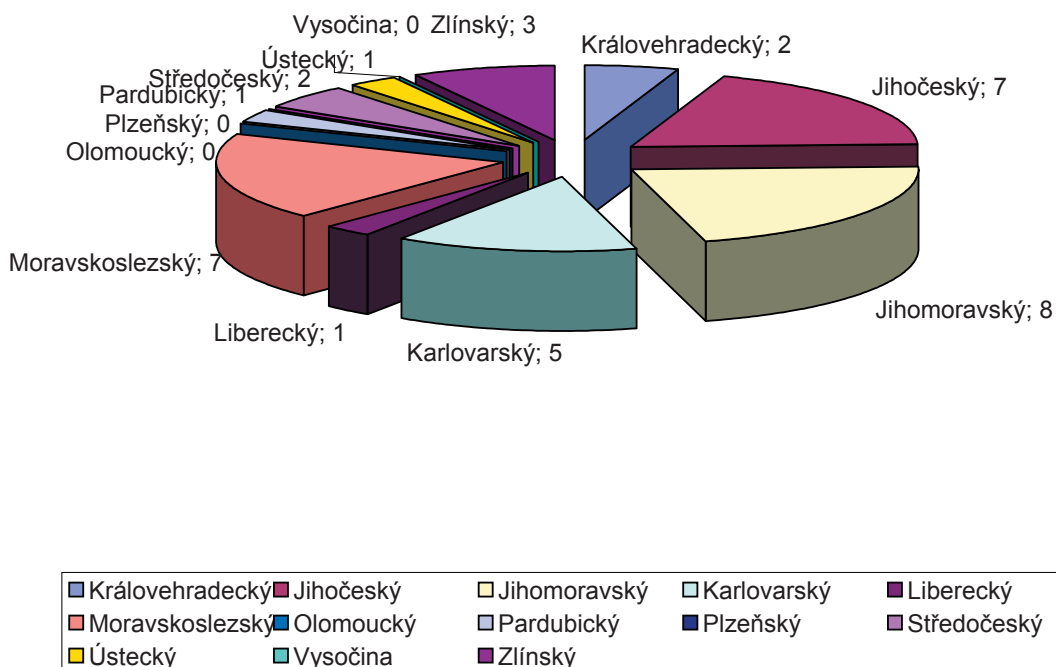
Vysočina; 0 Zlínský; 3
Královehradecký; 2
Ústecký; 1
Středočeský; 2
Pardubický; 1
Plzeňský; 0
Olomoucký; 0
Jihočeský; 7
Moravskoslezský; 7
Jihomoravský; 8
Liberecký; 1
Karlovarský; 5

Královehradecký Jihočeský Jihomoravský Karlovarský Liberecký
Moravskoslezský Olomoucký Pardubický Plzeňský Středočeský
Ústecký Vysočina Zlínský